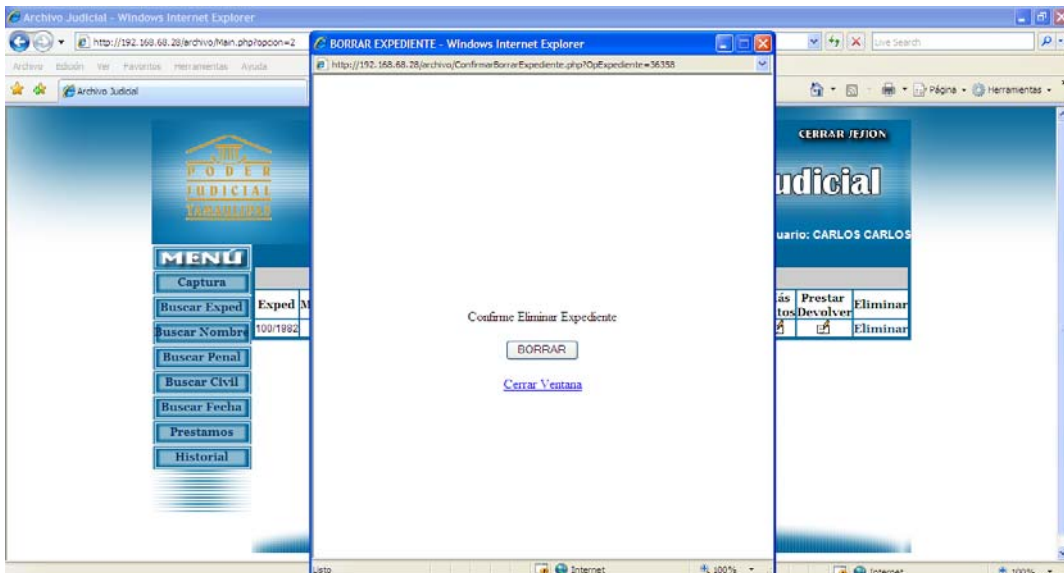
Archivo Judicial - Windows Internet Explorer

http://192.168.68.28/archivo/Main.php?opcion=2

Live Search

Archivo Edición Ver Favoritos Herramientas Ayuda

Archivo Judicial

Página Herramientas

PODER JUDICIAL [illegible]

CERRAR SESION

udicial

uario: CARLOS CARLOS

MENÚ

Captura

Buscar Exped

Buscar Nombre

Buscar Penal

Buscar Civil

Buscar Fecha

Prestamos

Historial

| Exped | M | ás tos | Prestar Devolver | Eliminar |
|---|---|---|---|---|
| 100/1982 | | | | Eliminar |

BORRAR EXPEDIENTE - Windows Internet Explorer

http://192.168.68.28/archivo/ConfirmarBorrarExpediente.php?OpExpediente=36358

Confirme Eliminar Expediente

BORRAR

Cerrar Ventana

Listo

Internet

100%

Internet

100%